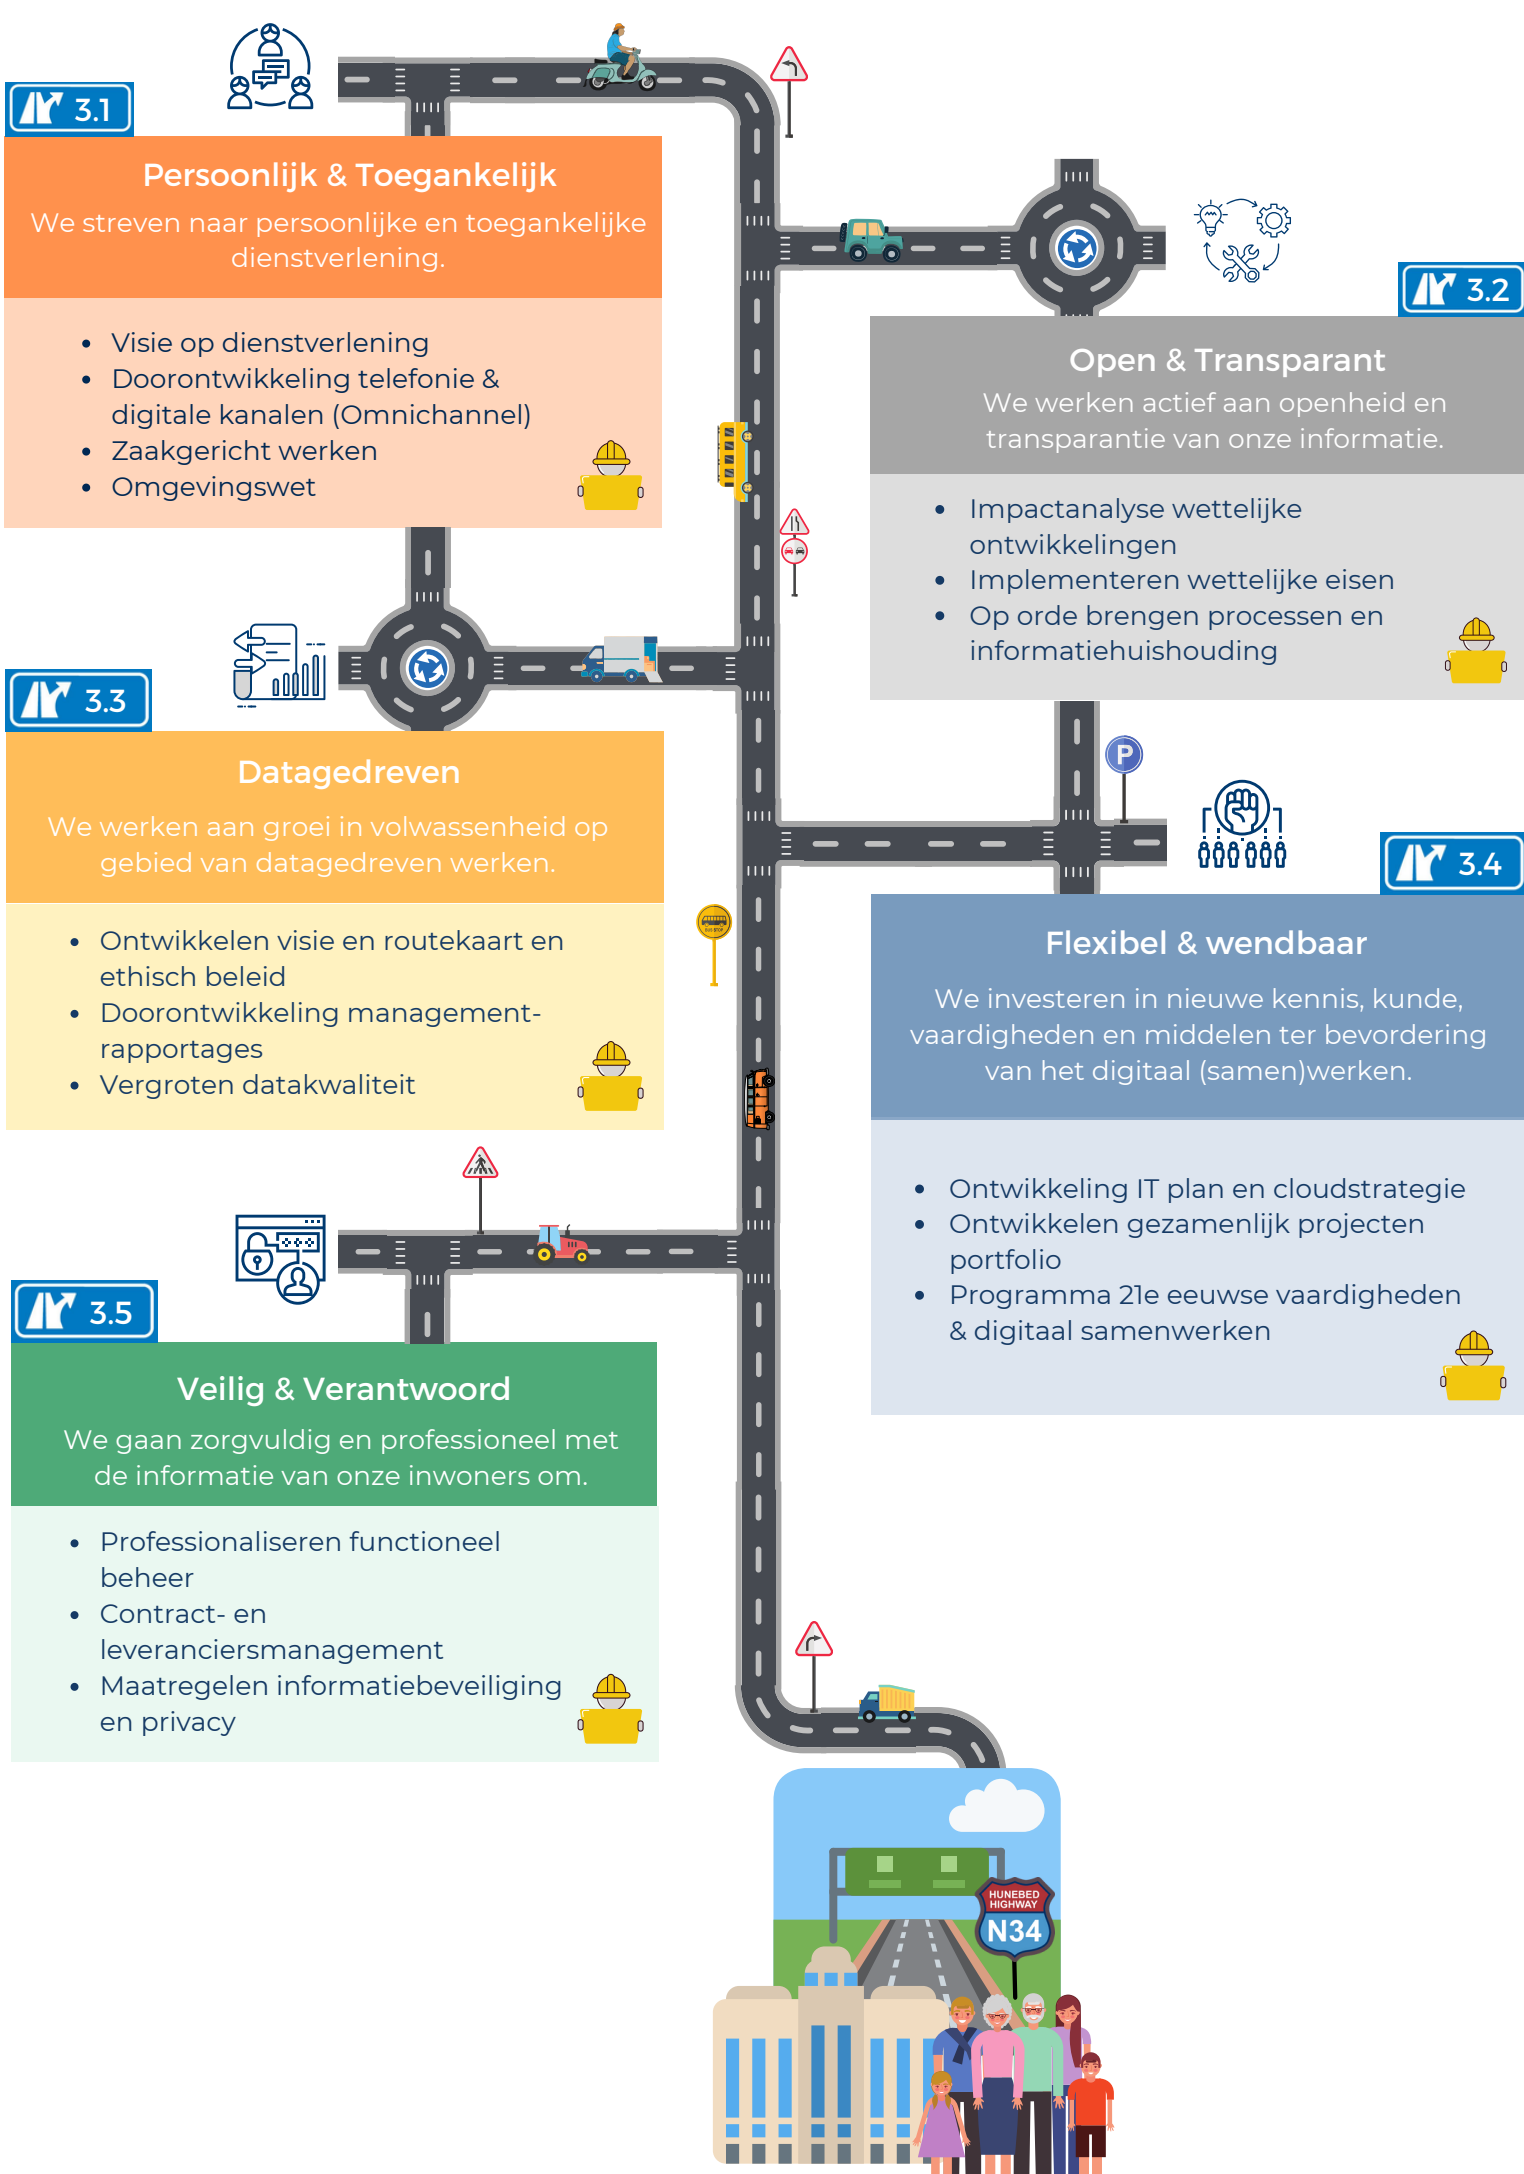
3.1

Persoonlijk & Toegankelijk

We streven naar persoonlijke en toegankelijke dienstverlening.

- Visie op dienstverlening
- Doorontwikkeling telefonie & digitale kanalen (Omnichannel)
- Zaakgericht werken
- Omgevingswet

3.2

Open & Transparant

We werken actief aan openheid en transparantie van onze informatie.

- Impactanalyse wettelijke ontwikkelingen
- Implementeren wettelijke eisen
- Op orde brengen processen en informatiehuishouding

P

3.3

Datagedreven

We werken aan groei in volwassenheid op gebied van datagedreven werken.

- Ontwikkelen visie en routekaart en ethisch beleid
- Doorontwikkeling management-rapportages
- Vergroten datakwaliteit

3.4

Flexibel & wendbaar

We investeren in nieuwe kennis, kunde, vaardigheden en middelen ter bevordering van het digitaal (samen)werken.

- Ontwikkeling IT plan en cloudstrategie
- Ontwikkelen gezamenlijk projecten portfolio
- Programma 21e eeuwse vaardigheden & digitaal samenwerken

3.5

Veilig & Verantwoord

We gaan zorgvuldig en professioneel met de informatie van onze inwoners om.

- Professionaliseren functioneel beheer
- Contract- en leveranciersmanagement
- Maatregelen informatiebeveiliging en privacy

HUNEBED HIGHWAY
N34